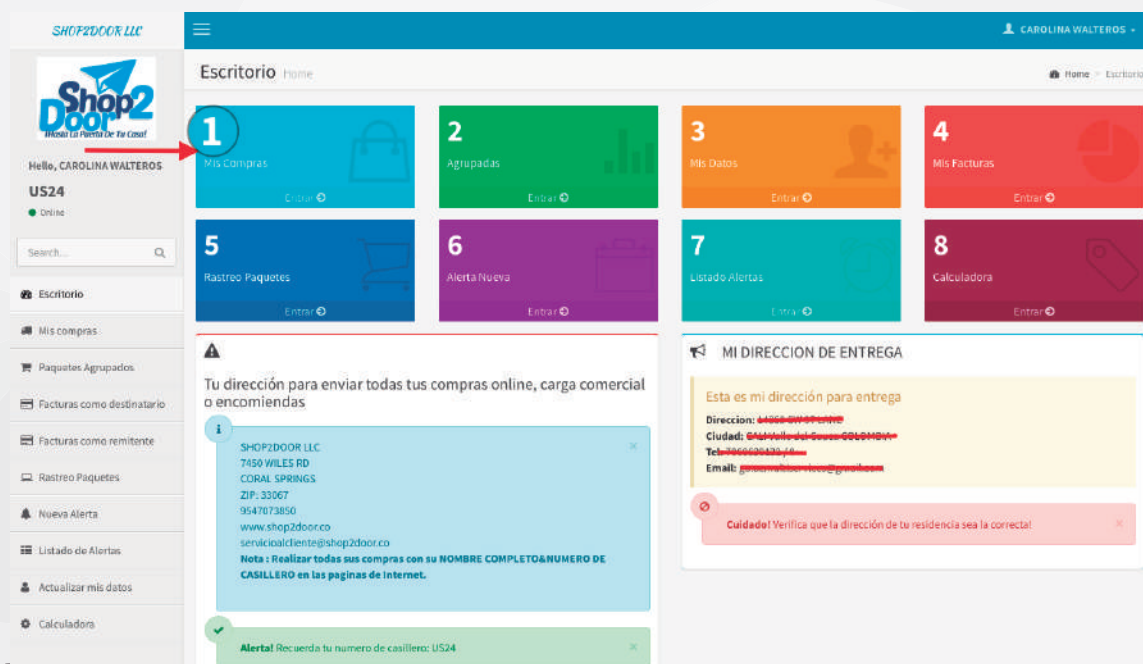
SHOP2DOOR LLC

CAROLINA WALTEROS

Shop2Door ¡Hasta La Puerta De Tu Casa!

Hello, CAROLINA WALTEROS
US24
Online

Search...

Escritorio
Mis compras
Paquetes Agrupados
Facturas como destinatario
Facturas como remitente
Rastreo Paquetes
Nueva Alerta
Listado de Alertas
Actualizar mis datos
Calculadora

Escritorio Home

Home > Escritorio

1
Mis Compras
Entrar

2
Agrupadas
Entrar

3
Mis Datos
Entrar

4
Mis Facturas
Entrar

5
Rastreo Paquetes
Entrar

6
Alerta Nueva
Entrar

7
Listado Alertas
Entrar

8
Calculadora
Entrar

Tu dirección para enviar todas tus compras online, carga comercial o encomiendas

SHOP2DOOR LLC
7450 WILES RD
CORAL SPRINGS
ZIP: 33067
9547073850
www.shop2door.co
servicioalcliente@shop2door.co
Nota : Realizar todas sus compras con su NOMBRE COMPLETO&NUMERO DE CASILLERO en las paginas de Internet.

Alerta! Recuerda tu numero de casillero: US24

MI DIRECCION DE ENTREGA

Esta es mi dirección para entrega
Direccion: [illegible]
Ciudad: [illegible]
Tel: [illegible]
Email: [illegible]

Cuidado! Verifica que la dirección de tu residencia sea la correcta!